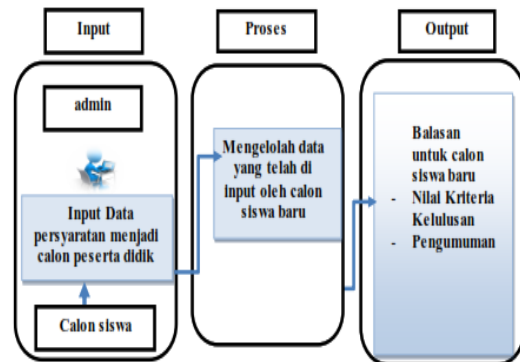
Input

Proses

Output

admin

Input Data persyaratan menjadi calon peserta didik

Calon siswa

Mengelolah data yang telah di input oleh calon siswa baru

Balasan untuk calon siswa baru
- Nilai Kriteria Kelulusan
- Pengumuman